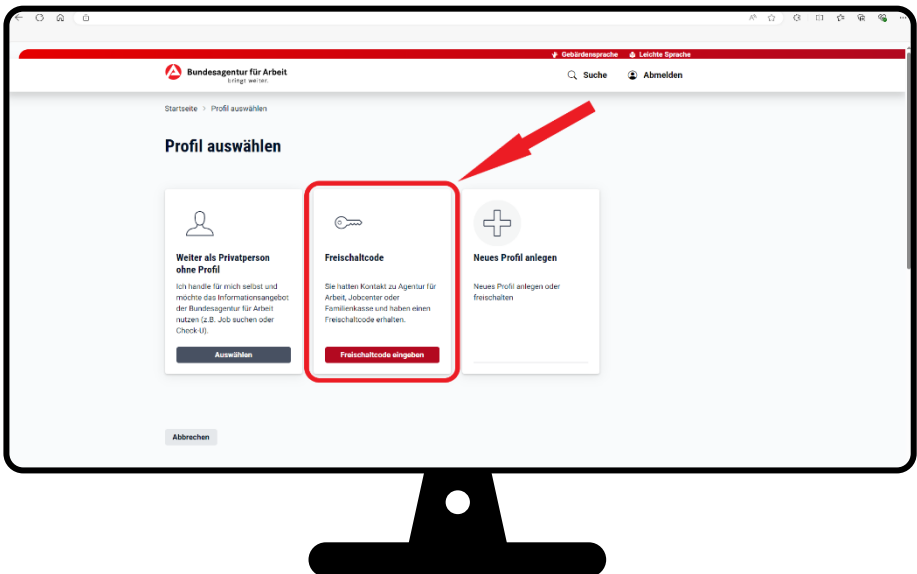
Gebärdensprache Leichte Sprache

Bundesagentur für Arbeit
bringt weiter.

Suche Abmelden

Startseite > Profil auswählen

Profil auswählen

Weiter als Privatperson ohne Profil

Ich handle für mich selbst und möchte das Informationsangebot der Bundesagentur für Arbeit nutzen (z.B. Job suchen oder Check-U).

Auswählen

Freischaltcode

Sie hatten Kontakt zu Agentur für Arbeit, Jobcenter oder Familienkasse und haben einen Freischaltcode erhalten.

Freischaltcode eingeben

Neues Profil anlegen

Neues Profil anlegen oder freischalten

Abbrechen